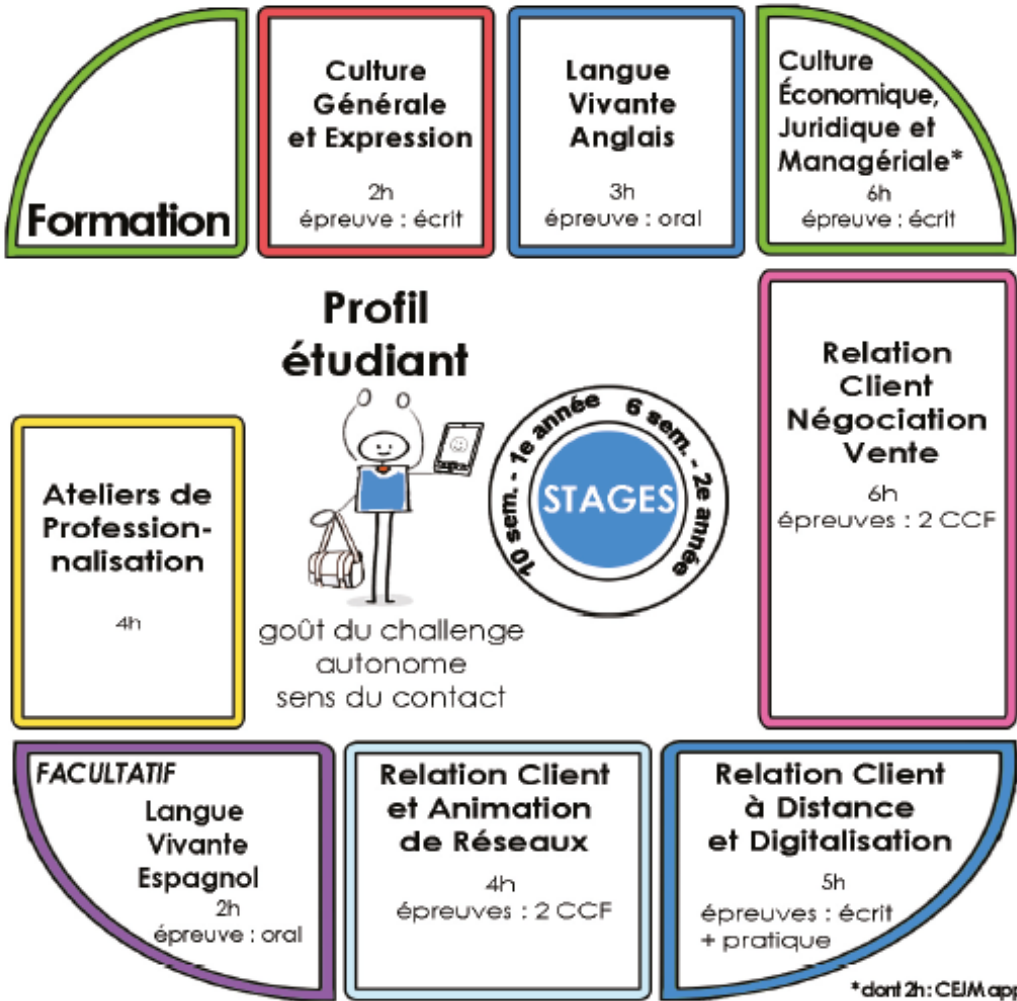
Formation

Culture Générale et Expression
2h
épreuve : écrit

Langue Vivante Anglais
3h
épreuve : oral

Culture Économique, Juridique et Managériale*
6h
épreuve : écrit

Profil étudiant

Relation Client Négociation Vente
6h
épreuves : 2 CCF

Ateliers de Professionnalisation
4h

10 sem. - 1e année 6 sem. - 2e année
STAGES

goût du challenge
autonome
sens du contact

FACULTATIF
Langue Vivante Espagnol
2h
épreuve : oral

Relation Client et Animation de Réseaux
4h
épreuves : 2 CCF

Relation Client à Distance et Digitalisation
5h
épreuves : écrit + pratique

*dont 2h : CEJM app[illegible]